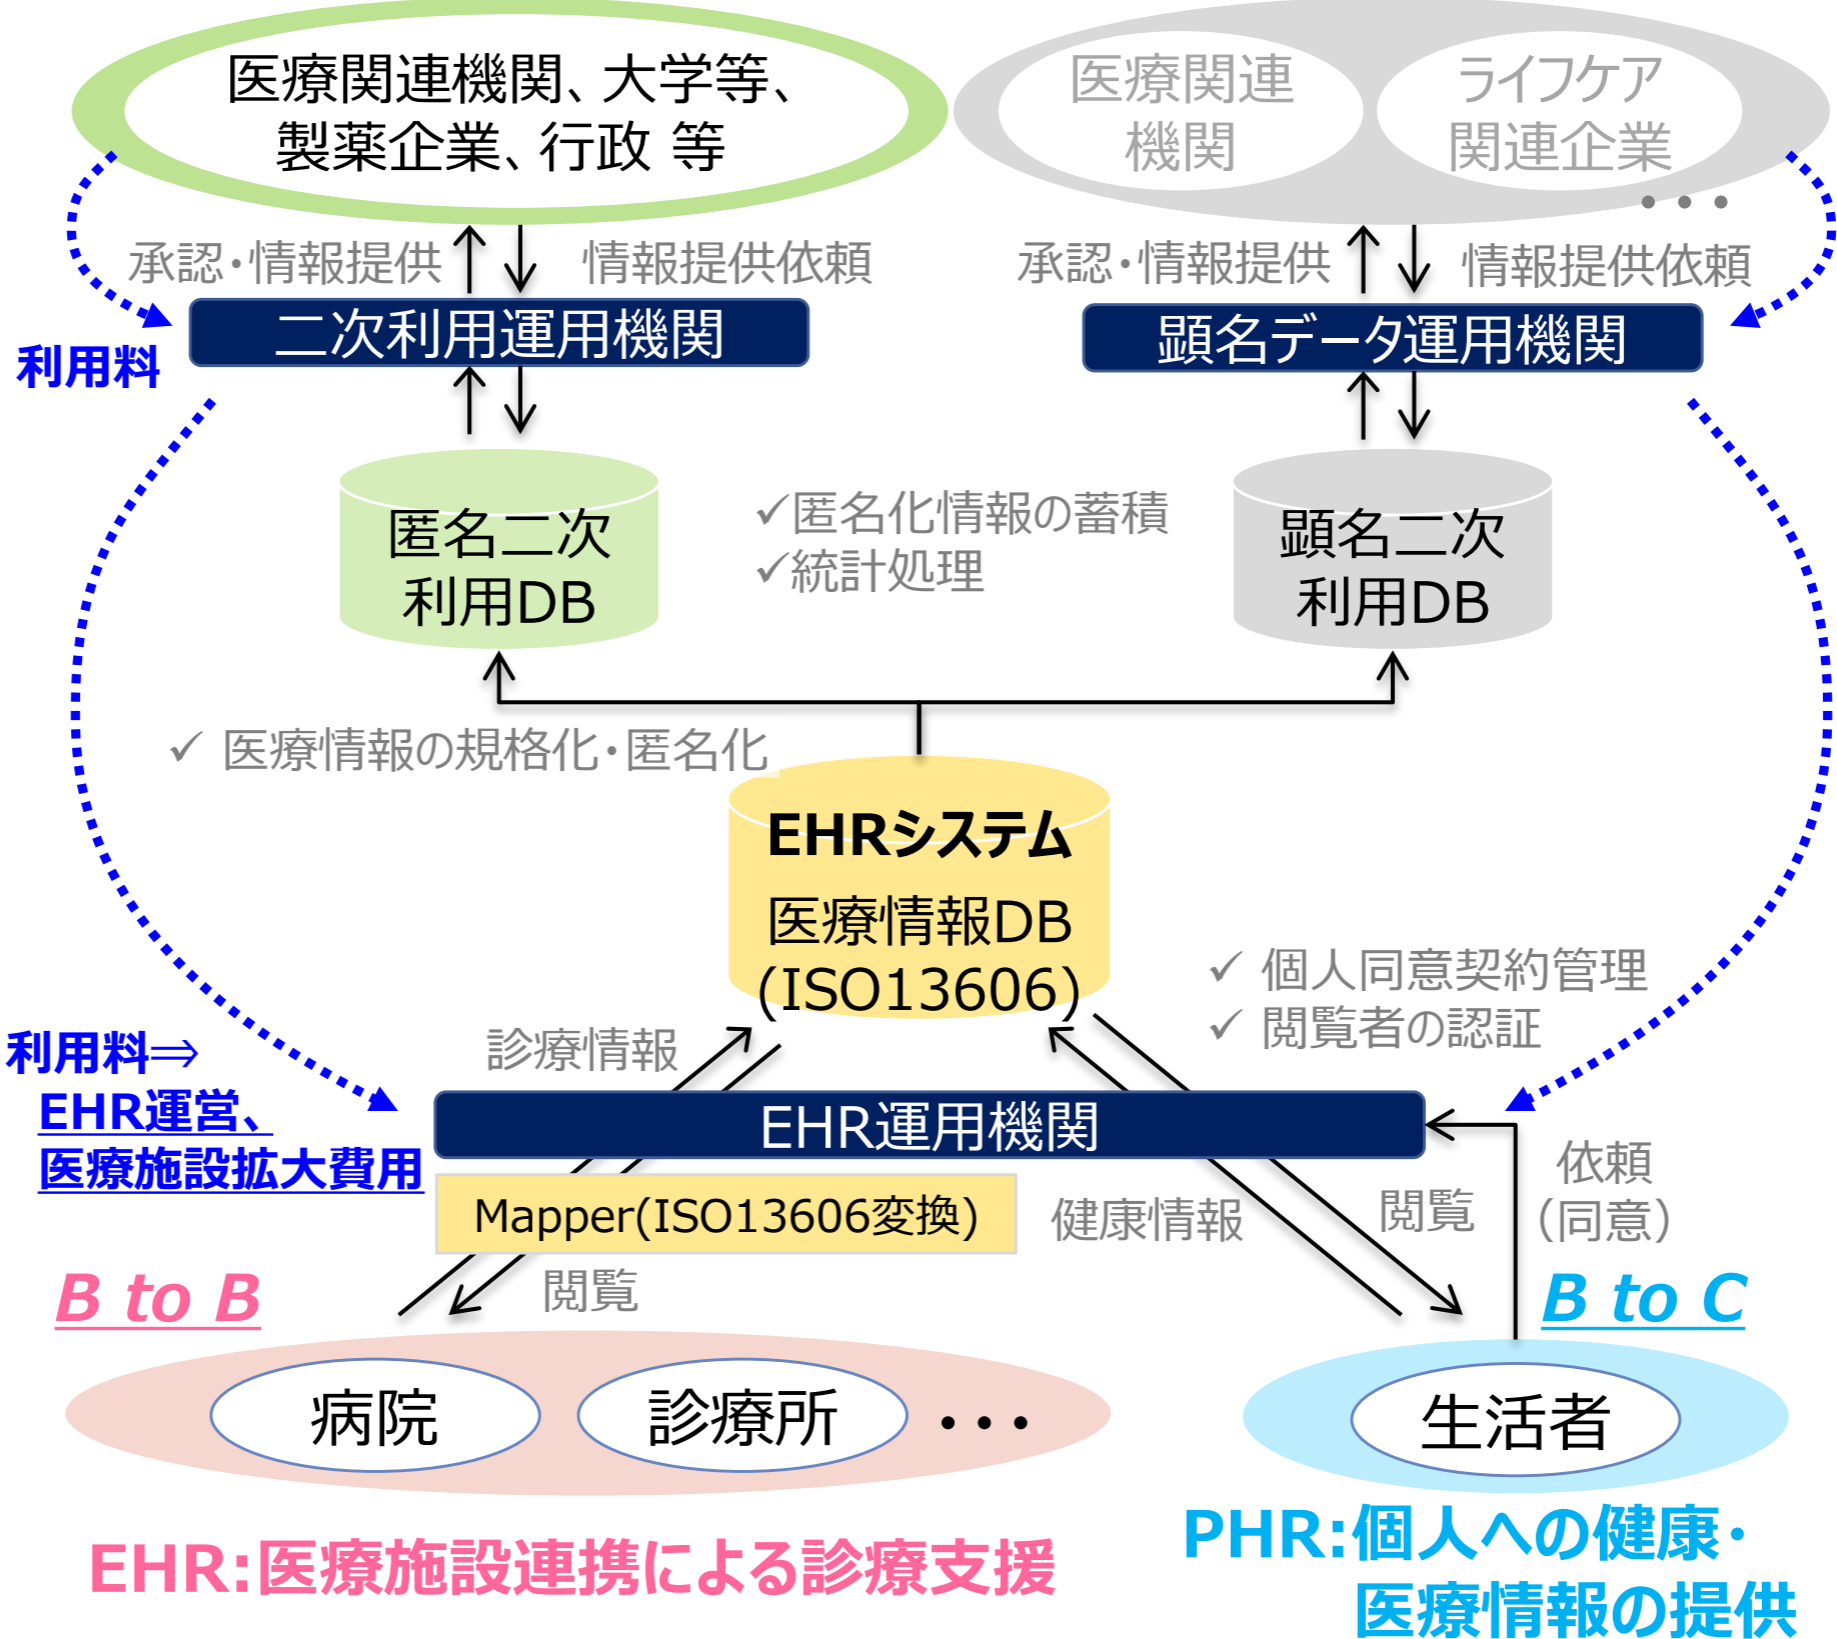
医療関連機関、大学等、製薬企業、行政 等

医療関連機関

ライフケア関連企業

・・・

承認・情報提供

情報提供依頼

承認・情報提供

情報提供依頼

利用料

二次利用運用機関

顕名データ運用機関

匿名二次利用DB

✓匿名化情報の蓄積
✓統計処理

顕名二次利用DB

✓ 医療情報の規格化・匿名化

EHRシステム
医療情報DB
(ISO13606)

✓ 個人同意契約管理
✓ 閲覧者の認証

利用料⇒
EHR運営、
医療施設拡大費用

診療情報

EHR運用機関

Mapper(ISO13606変換)

健康情報

閲覧

依頼
(同意)

閲覧

B to B

B to C

病院

診療所

・・・

生活者

EHR:医療施設連携による診療支援

PHR:個人への健康・医療情報の提供